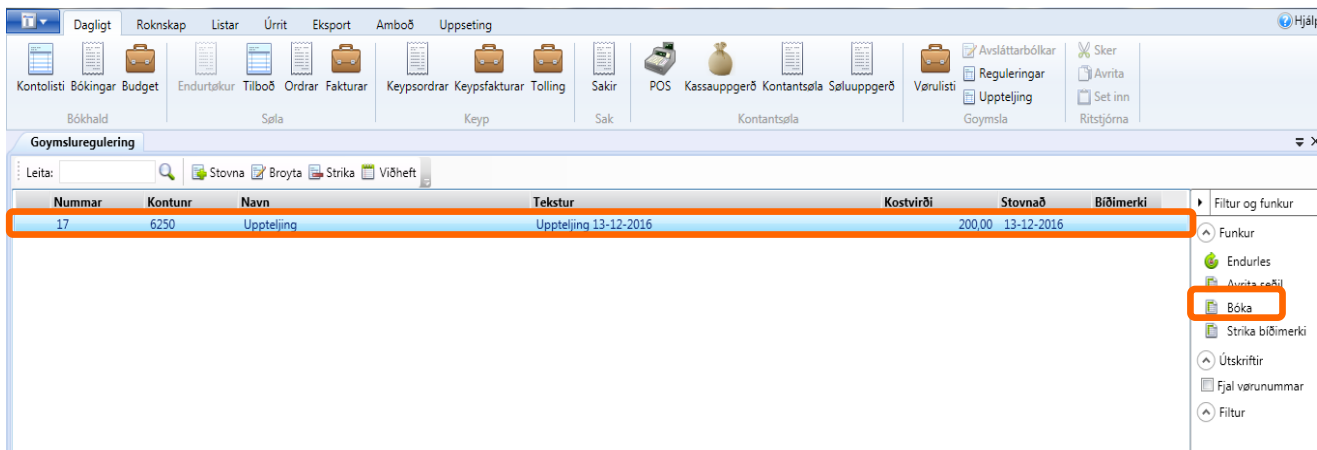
Dagligt Rokniskap Listar Úrrit Eksport Amboð Uppseting

Hjálp

Kontolisti Bókingar Budget
Bókhald

Endurtøkur Tilboð Ordrar Fakturar
Søla

Keypsordrar Keypsfakturar Tolling
Keyp

Sakir
Sak

POS Kassauppgerð Kontantsøla Søluuppgerð
Kontantsøla

Vørulisti Avsláttarbólkar Reguleringar Uppteljing
Goymsla

Sker Avrita Set inn
Ritstjórna

Goymsluregulering

Leita: Stovna Broyta Strika Viðheft

| Nummar | Kontunr | Navn | Tekstur | Kostvirði | Stovnað | Bíðimerki |
|---|---|---|---|---|---|---|
| 17 | 6250 | Uppteljing | Uppteljing 13-12-2016 | 200,00 | 13-12-2016 | |

Filtur og funkur

Funkur
Endurles
Avrita seðil
Bóka
Strika bíðimerki

Útskriftir
Fjal vørunummar

Filtur